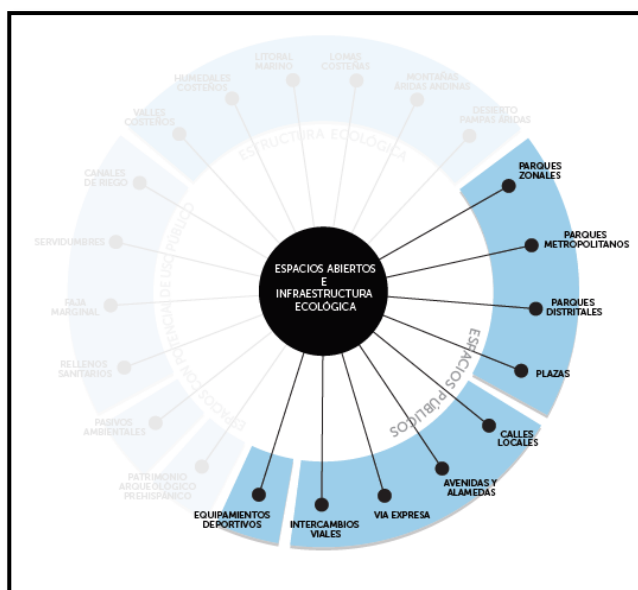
ESPACIOS ABIERTOS E INFRAESTRUCTURA ECOLÓGICA

ESTRUCTURA ECOLÓGICA

VALLES COSTEROS

HUMEDALES COSTEÑOS

LITORAL MARINO

LOMAS COSTEÑAS

MONTAÑAS ÁRIDAS ANDINAS

DESIERTO PAMPAS ÁRIDAS

ESPACIOS PÚBLICOS

PARQUES ZONALES

PARQUES METROPOLITANOS

PARQUES DISTRITALES

PLAZAS

CALLES LOCALES

AVENIDAS Y ALAMEDAS

VIA EXPRESA

INTERCAMBIOS VIALES

EQUIPAMIENTOS DEPORTIVOS

ESPACIOS CON POTENCIAL DE USO PÚBLICO

PATRIMONIO ARQUEOLÓGICO PREHISPÁNICO

PASIVOS AMBIENTALES

RELLENOS SANITARIOS

FAJA MARGINAL

SERVIDUMBRES

CANALES DE RIEGO